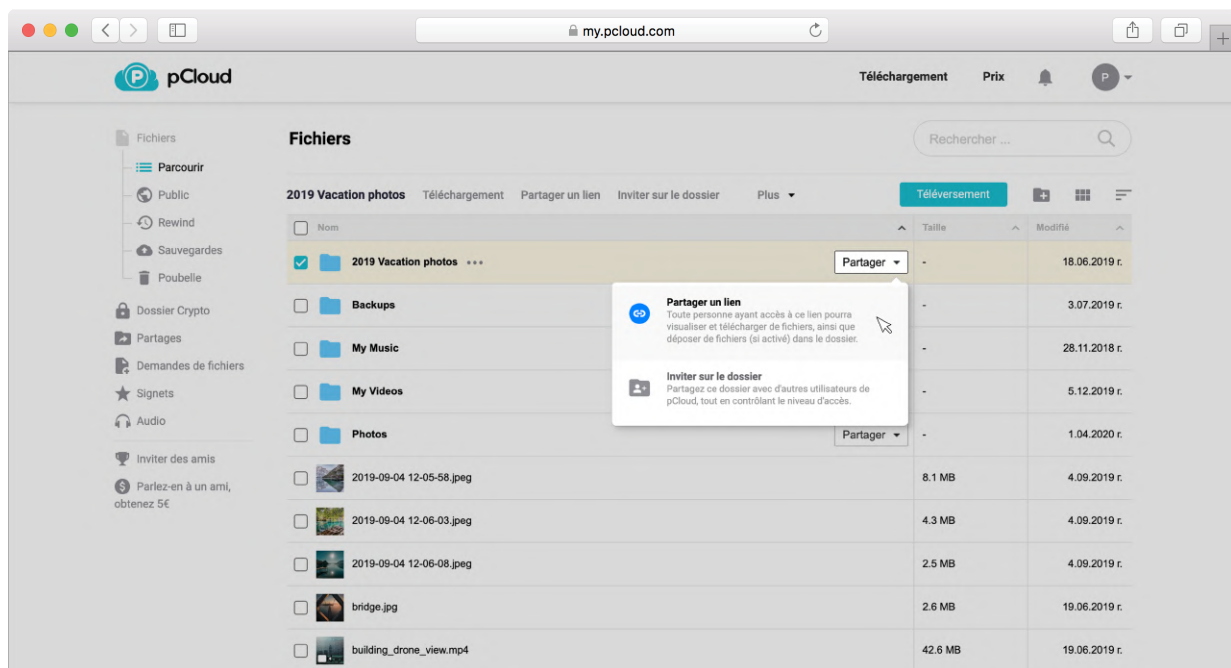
my.pcloud.com

pCloud

Téléchargement Prix P

Fichiers
Parcourir
Public
Rewind
Sauvegardes
Poubelle
Dossier Crypto
Partages
Demandes de fichiers
Signets
Audio
Inviter des amis
Parlez-en à un ami, obtenez 5€

Fichiers

Rechercher ...

2019 Vacation photos Téléchargement Partager un lien Inviter sur le dossier Plus

Téléversement

| Nom | Taille | Modifié |
|---|---|---|
| 2019 Vacation photos ••• Partager | - | 18.06.2019 г. |
| Backups | - | 3.07.2019 г. |
| My Music | - | 28.11.2018 г. |
| My Videos | - | 5.12.2019 г. |
| Photos Partager | - | 1.04.2020 г. |
| 2019-09-04 12-05-58.jpeg | 8.1 MB | 4.09.2019 г. |
| 2019-09-04 12-06-03.jpeg | 4.3 MB | 4.09.2019 г. |
| 2019-09-04 12-06-08.jpeg | 2.5 MB | 4.09.2019 г. |
| bridge.jpg | 2.6 MB | 19.06.2019 г. |
| building_drone_view.mp4 | 42.6 MB | 19.06.2019 г. |

Partager un lien
Toute personne ayant accès à ce lien pourra visualiser et télécharger de fichiers, ainsi que déposer de fichiers (si activé) dans le dossier.

Inviter sur le dossier
Partagez ce dossier avec d'autres utilisateurs de pCloud, tout en contrôlant le niveau d'accès.